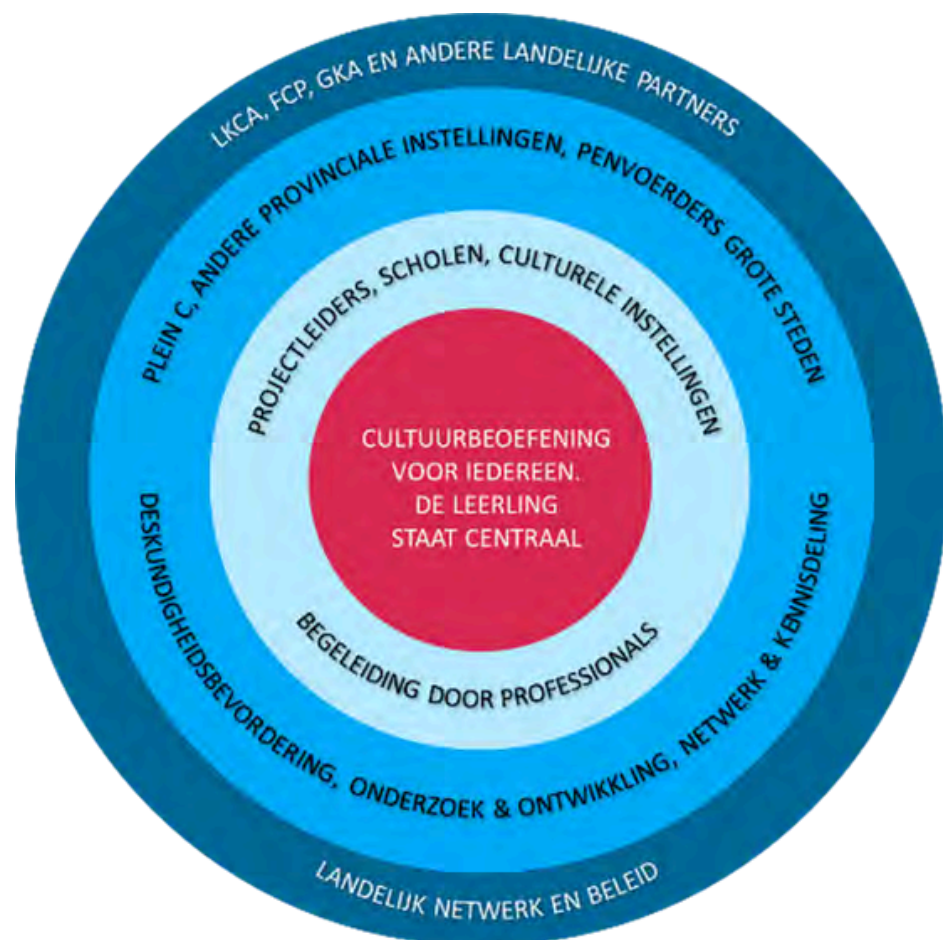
LKCA, FCP, GKA EN ANDERE LANDELIJKE PARTNERS

PLEIN C, ANDERE PROVINCIALE INSTELLINGEN, PENVOERDERS GROTE STEDEN

PROJECTLEIDERS, SCHOLEN, CULTURELE INSTELLINGEN

CULTUURBEOEFENING VOOR IEDEREEN. DE LEERLING STAAT CENTRAAL

BEGELEIDING DOOR PROFESSIONALS

DESKUNDIGHEIDSBEVORDERING, ONDERZOEK & ONTWIKKLING, NETWERK & KENNISDELING

LANDELIJK NETWERK EN BELEID